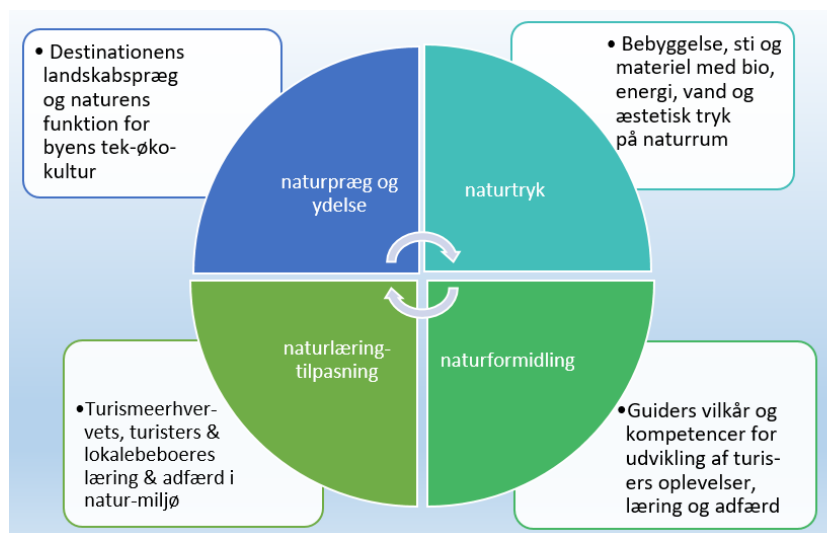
• Destinationens landskabspræg og naturens funktion for byens tek-øko-kultur

naturpræg og ydelse

• Bebyggelse, sti og materiel med bio, energi, vand og æstetisk tryk på naturrum

naturtryk

naturlæring-tilpasning

•Turismeerhvervets, turisters & lokalebeboeres læring & adfærd i natur-miljø

naturformidling

•Guiders vilkår og kompetencer for udvikling af turisers oplevelser, læring og adfærd